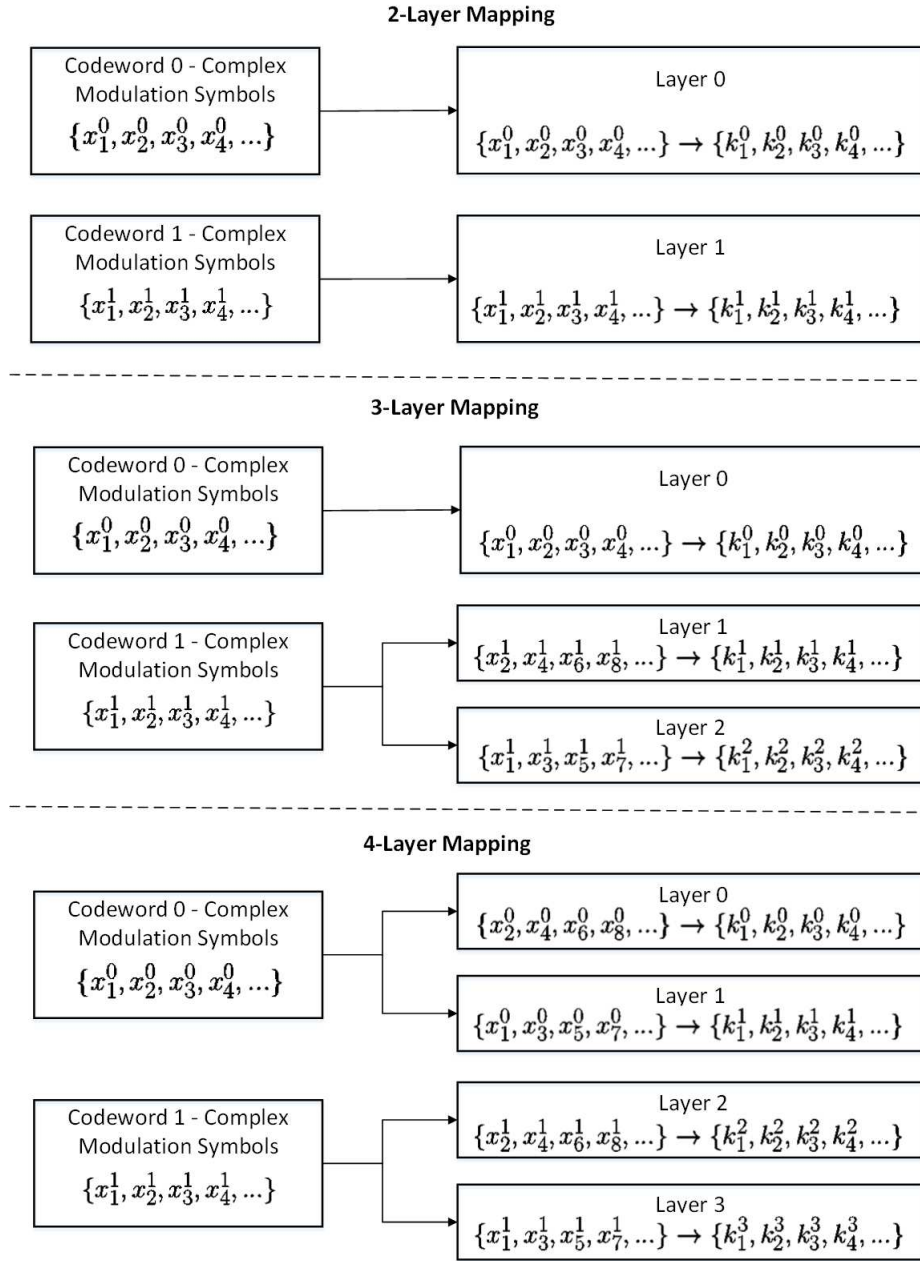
2-Layer Mapping

Codeword 0 - Complex Modulation Symbols
$\{x_1^0, x_2^0, x_3^0, x_4^0, ...\}$

Layer 0
$\{x_1^0, x_2^0, x_3^0, x_4^0, ...\} \rightarrow \{k_1^0, k_2^0, k_3^0, k_4^0, ...\}$

Codeword 1 - Complex Modulation Symbols
$\{x_1^1, x_2^1, x_3^1, x_4^1, ...\}$

Layer 1
$\{x_1^1, x_2^1, x_3^1, x_4^1, ...\} \rightarrow \{k_1^1, k_2^1, k_3^1, k_4^1, ...\}$

3-Layer Mapping

Codeword 0 - Complex Modulation Symbols
$\{x_1^0, x_2^0, x_3^0, x_4^0, ...\}$

Layer 0
$\{x_1^0, x_2^0, x_3^0, x_4^0, ...\} \rightarrow \{k_1^0, k_2^0, k_3^0, k_4^0, ...\}$

Codeword 1 - Complex Modulation Symbols
$\{x_1^1, x_2^1, x_3^1, x_4^1, ...\}$

Layer 1
$\{x_2^1, x_4^1, x_6^1, x_8^1, ...\} \rightarrow \{k_1^1, k_2^1, k_3^1, k_4^1, ...\}$

Layer 2
$\{x_1^1, x_3^1, x_5^1, x_7^1, ...\} \rightarrow \{k_1^2, k_2^2, k_3^2, k_4^2, ...\}$

4-Layer Mapping

Codeword 0 - Complex Modulation Symbols
$\{x_1^0, x_2^0, x_3^0, x_4^0, ...\}$

Layer 0
$\{x_2^0, x_4^0, x_6^0, x_8^0, ...\} \rightarrow \{k_1^0, k_2^0, k_3^0, k_4^0, ...\}$

Layer 1
$\{x_1^0, x_3^0, x_5^0, x_7^0, ...\} \rightarrow \{k_1^1, k_2^1, k_3^1, k_4^1, ...\}$

Codeword 1 - Complex Modulation Symbols
$\{x_1^1, x_2^1, x_3^1, x_4^1, ...\}$

Layer 2
$\{x_2^1, x_4^1, x_6^1, x_8^1, ...\} \rightarrow \{k_1^2, k_2^2, k_3^2, k_4^2, ...\}$

Layer 3
$\{x_1^1, x_3^1, x_5^1, x_7^1, ...\} \rightarrow \{k_1^3, k_2^3, k_3^3, k_4^3, ...\}$